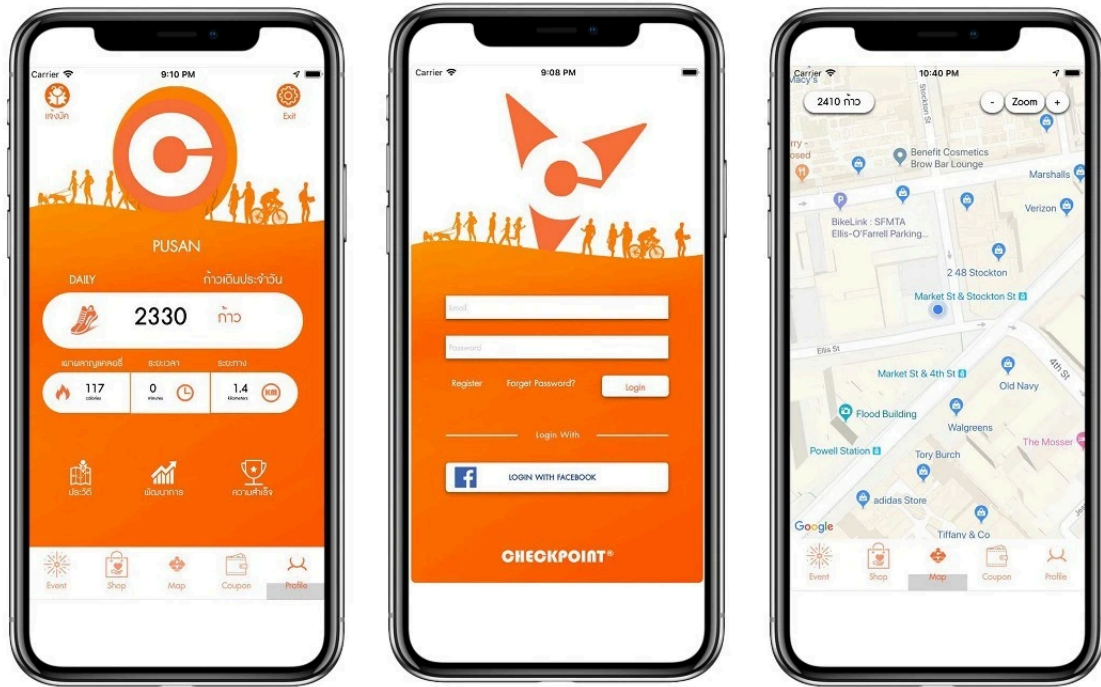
Carrier 9:10 PM

แข่งขัน

Exit

PUSAN

DAILY

ก้าวเดินประจำวัน

2330 ก้าว

เผาผลาญแคลอรี่

ระยะเวลา

ระยะทาง

117 calories

0 minutes

1.4 kilometers

KM

ประวัติ

พัฒนาการ

ความสำเร็จ

Event

Shop

Map

Coupon

Profile

Carrier 9:08 PM

Email

Password

Register

Forget Password?

Login

Login With

LOGIN WITH FACEBOOK

CHECKPOINT®

Carrier 10:40 PM

2410 ก้าว

-

Zoom

+

Macy's

Stockton St

Benefit Cosmetics Brow Bar Lounge

Marshalls

BikeLink : SFMTA Ellis-O'Farrell Parking...

Verizon

2 48 Stockton

Market St & Stockton St

Ellis St

Market St & 4th St

4th St

Old Navy

Flood Building

Walgreens

The Mosser

Powell Station

Tory Burch

adidas Store

Google

Tiffany & Co

Event

Shop

Map

Coupon

Profile